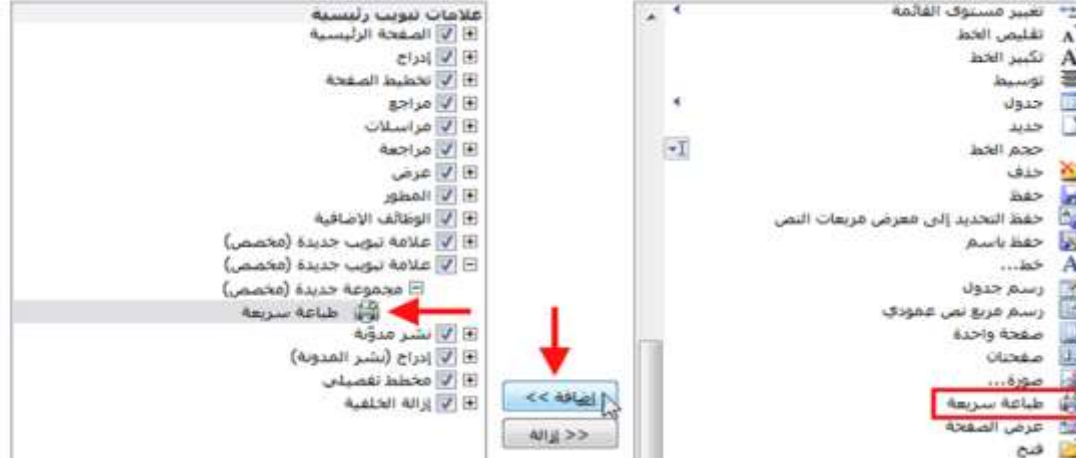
علامات تبويب رئيسية
الصفحة الرئيسية
إدراج
تخطيط الصفحة
مراجع
مراسلات
مراجعة
عرض
المطور
الوظائف الإضافية
علامة تبويب جديدة (مخصص)
علامة تبويب جديدة (مخصص)
مجموعة جديدة (مخصص)
طباعة سريعة
نشر مدوّنة
إدراج (نشر المدونة)
مخطط تفصيلي
إزالة الخلفية

إضافة >>
<< إزالة

تغيير مستوى القائمة
تقليص الخط
تكبير الخط
توسيط
جدول
جديد
حجم الخط
حذف
حفظ
حفظ التحديد إلى معرض مربعات النص
حفظ باسم
خط...
رسم جدول
رسم مربع نص عمودي
صفحة واحدة
صفحتان
صورة...
طباعة سريعة
عرض الصفحة
فتح